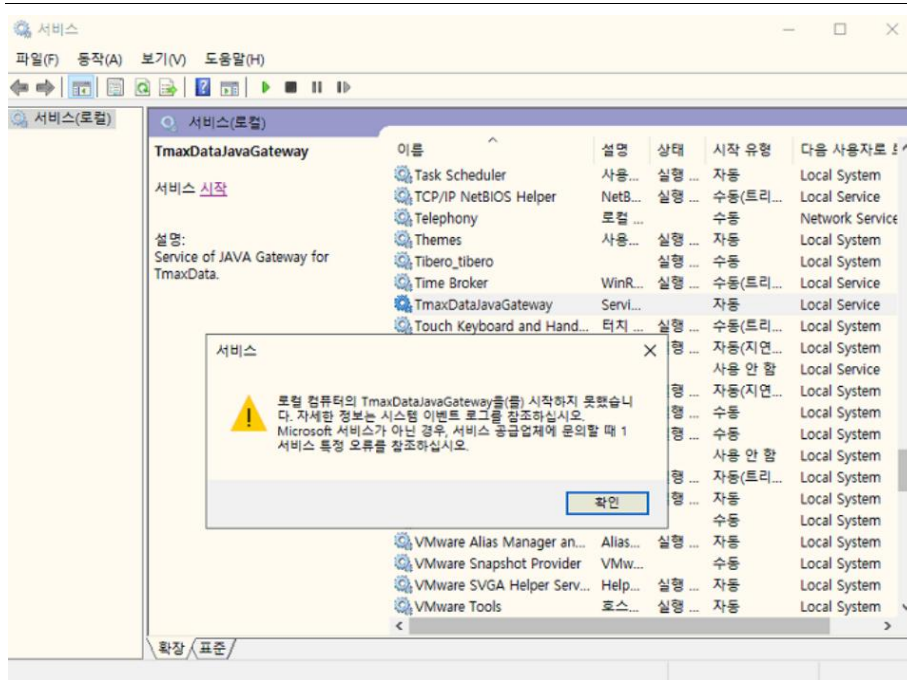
서비스

파일(F) 동작(A) 보기(V) 도움말(H)

서비스(로컬)

서비스(로컬)

TmaxDataJavaGateway

서비스 시작

설명:
Service of JAVA Gateway for TmaxData.

| 이름 | 설명 | 상태 | 시작 유형 | 다음 사용자로 로 |
|---|---|---|---|---|
| Task Scheduler | 사용... | 실행 ... | 자동 | Local System |
| TCP/IP NetBIOS Helper | NetB... | 실행 ... | 수동(트리... | Local Service |
| Telephony | 로컬 ... | | 수동 | Network Service |
| Themes | 사용... | 실행 ... | 자동 | Local System |
| Tibero_tibero | | 실행 ... | 수동 | Local System |
| Time Broker | WinR... | 실행 ... | 수동(트리... | Local Service |
| TmaxDataJavaGateway | Servi... | | 자동 | Local Service |
| Touch Keyboard and Hand... | 터치 ... | 실행 ... | 수동(트리... | Local System |
| | | 행 ... | 자동(지연... | Local System |
| | | | 사용 안 함 | Local Service |
| | | 행 ... | 자동(지연... | Local System |
| | | 행 ... | 수동 | Local System |
| | | 행 ... | 수동 | Local System |
| | | | 사용 안 함 | Local System |
| | | 행 ... | 자동(트리... | Local System |
| | | 행 ... | 자동 | Local System |
| | | | 수동 | Local System |
| VMware Alias Manager an... | Alias... | 실행 ... | 자동 | Local System |
| VMware Snapshot Provider | VMw... | | 수동 | Local System |
| VMware SVGA Helper Serv... | Help... | 실행 ... | 자동 | Local System |
| VMware Tools | 호스... | 실행 ... | 자동 | Local System |

서비스

로컬 컴퓨터의 TmaxDataJavaGateway을(를) 시작하지 못했습니다. 자세한 정보는 시스템 이벤트 로그를 참조하십시오. Microsoft 서비스가 아닌 경우, 서비스 공급업체에 문의할 때 1 서비스 특정 오류를 참조하십시오.

확인

확장 표준